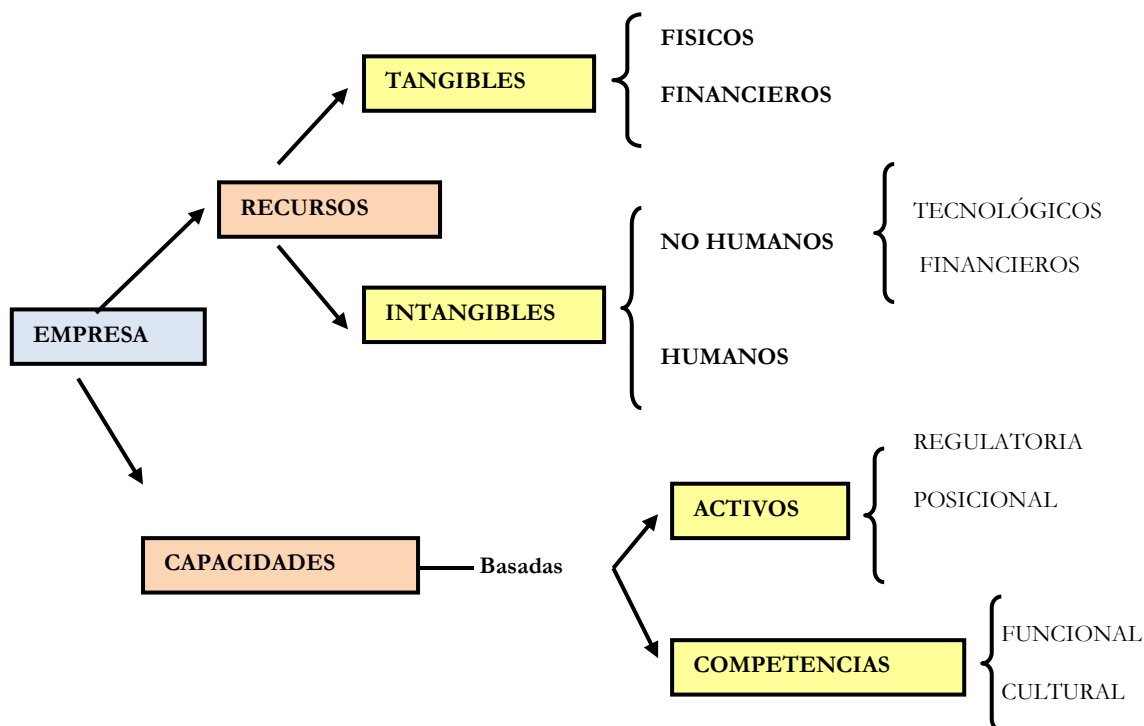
EMPRESA

RECURSOS

TANGIBLES

FISICOS

FINANCIEROS

INTANGIBLES

NO HUMANOS

TECNOLÓGICOS

FINANCIEROS

HUMANOS

CAPACIDADES

Basadas

ACTIVOS

REGULATORIA

POSICIONAL

COMPETENCIAS

FUNCIONAL

CULTURAL